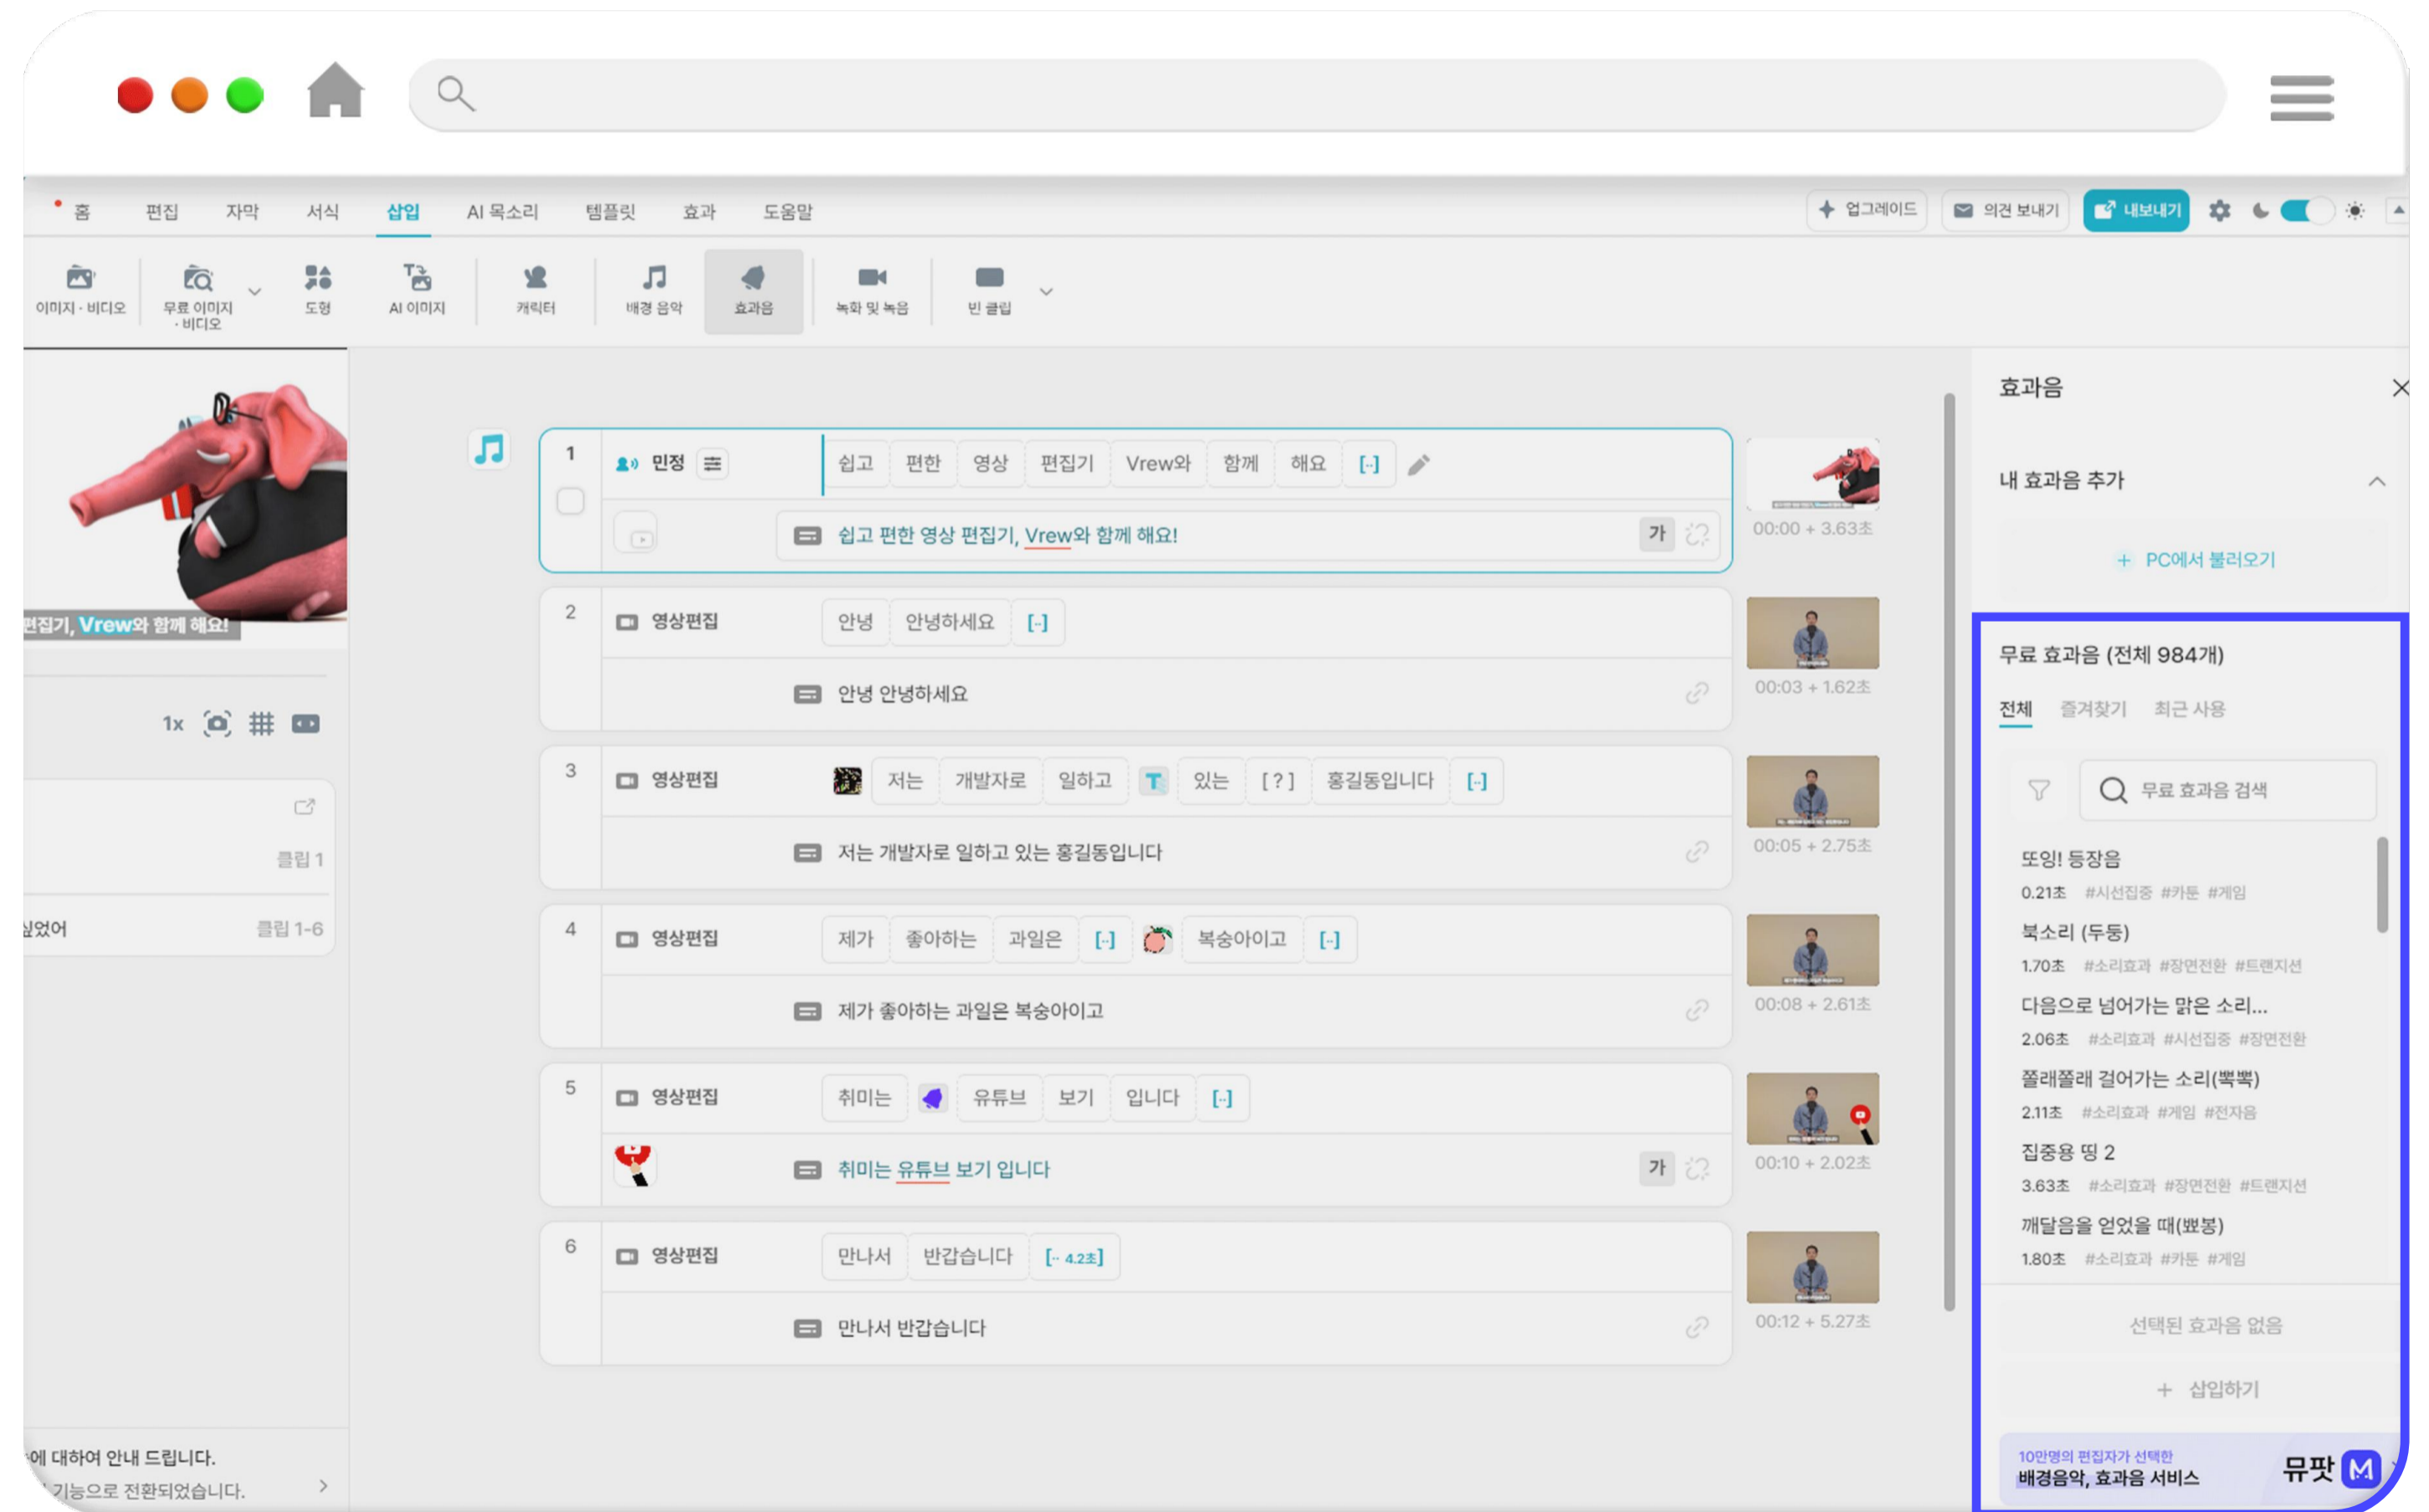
홈 편집 자막 서식 삽입 AI 목소리 템플릿 효과 도움말

업그레이드 의견 보내기 내보내기

이미지 · 비디오 무료 이미지 · 비디오 도형 AI 이미지 캐릭터 배경 음악 효과음 녹화 및 녹음 빈 클립

편집기, Vrew와 함께 해요!

1x

클립 1

싶었어 클립 1-6

에 대하여 안내 드립니다.
기능으로 전환되었습니다.

1 민정 쉽고 편한 영상 편집기 Vrew와 함께 해요 [-]
쉽고 편한 영상 편집기, Vrew와 함께 해요! 가
00:00 + 3.63초

2 영상편집 안녕 안녕하세요 [-]
안녕 안녕하세요
00:03 + 1.62초

3 영상편집 저는 개발자로 일하고 있는 [?] 홍길동입니다 [-]
저는 개발자로 일하고 있는 홍길동입니다
00:05 + 2.75초

4 영상편집 제가 좋아하는 과일은 [-] 복숭아이고 [-]
제가 좋아하는 과일은 복숭아이고
00:08 + 2.61초

5 영상편집 취미는 유튜브 보기 입니다 [-]
취미는 유튜브 보기 입니다 가
00:10 + 2.02초

6 영상편집 만나서 반갑습니다 [- 4.2초]
만나서 반갑습니다
00:12 + 5.27초

효과음

내 효과음 추가

+ PC에서 불러오기

무료 효과음 (전체 984개)

전체 즐겨찾기 최근 사용

무료 효과음 검색

또잉! 등장음
0.21초 #시선집중 #카툰 #게임

북소리 (두둥)
1.70초 #소리효과 #장면전환 #트랜지션

다음으로 넘어가는 맑은 소리...
2.06초 #소리효과 #시선집중 #장면전환

쫄래쫄래 걸어가는 소리(뽁뽁)
2.11초 #소리효과 #게임 #전자음

집중용 띵 2
3.63초 #소리효과 #장면전환 #트랜지션

깨달음을 얻었을 때(뾰봉)
1.80초 #소리효과 #카툰 #게임

선택된 효과음 없음

+ 삽입하기

10만명의 편집자가 선택한
배경음악, 효과음 서비스 뮤팟